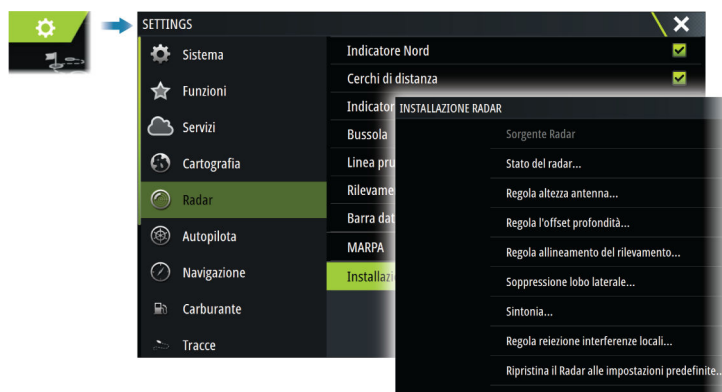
SETTINGS

Sistema
Funzioni
Servizi
Cartografia
Radar
Autopilota
Navigazione
Carburante
Tracce

Indicatore Nord
Cerchi di distanza
Indicator
Bussola
Linea pr
Rilevame
Barra dat
MARPA
Installazi

INSTALLAZIONE RADAR
Sorgente Radar
Stato del radar...
Regola altezza antenna...
Regola l'offset profondità...
Regola allineamento del rilevamento...
Soppressione lobo laterale...
Sintonia...
Regola reiezione interferenze locali...
Ripristina il Radar alle impostazioni predefinite...